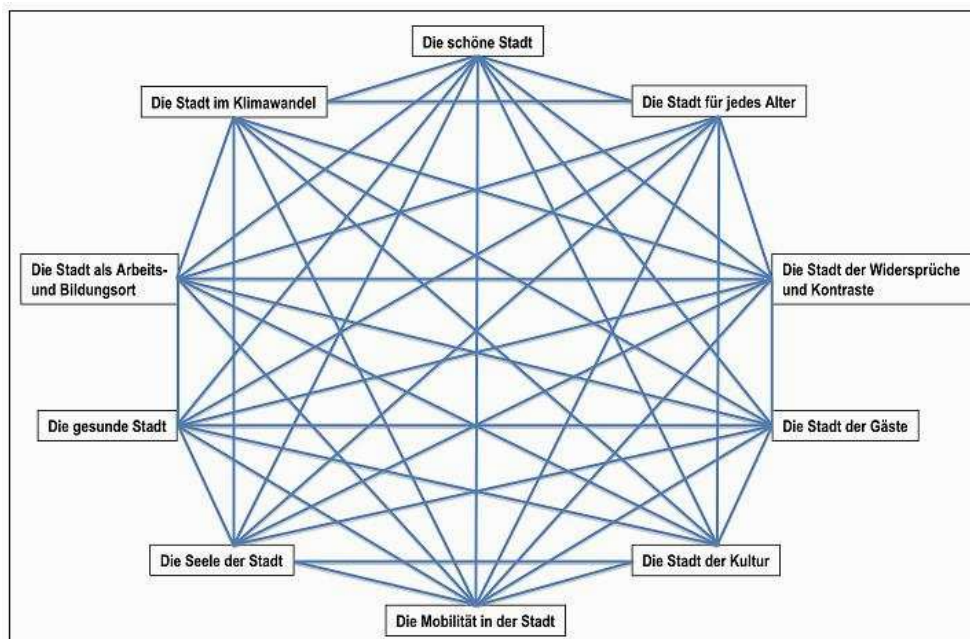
Die schöne Stadt

Die Stadt im Klimawandel

Die Stadt für jedes Alter

Die Stadt als Arbeits- und Bildungsort

Die Stadt der Widersprüche und Kontraste

Die gesunde Stadt

Die Stadt der Gäste

Die Seele der Stadt

Die Stadt der Kultur

Die Mobilität in der Stadt